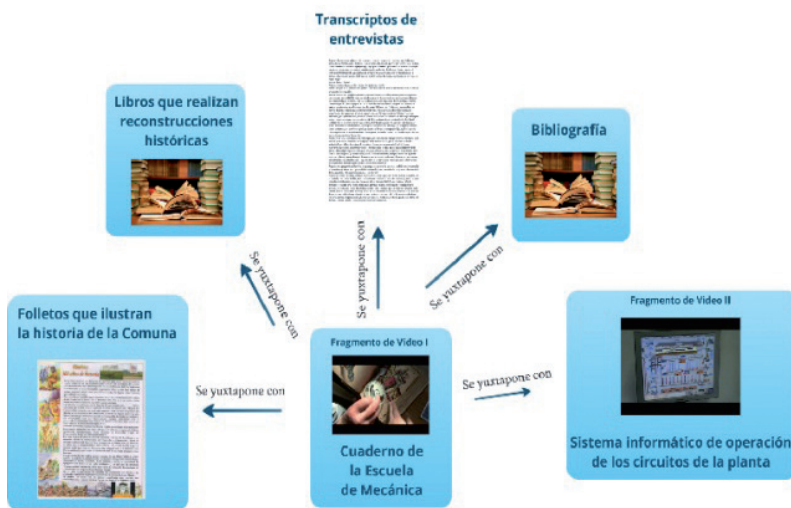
Transcriptos de entrevistas

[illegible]

Libros que realizan reconstrucciones históricas

Bibliografía

Se yuxtapone con

Se yuxtapone con

Se yuxtapone con

Folletos que ilustran la historia de la Comuna

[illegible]

Fragmento de Video I

Cuaderno de la Escuela de Mecánica

Se yuxtapone con

Se yuxtapone con

Fragmento de Video II

Sistema informático de operación de los circuitos de la planta